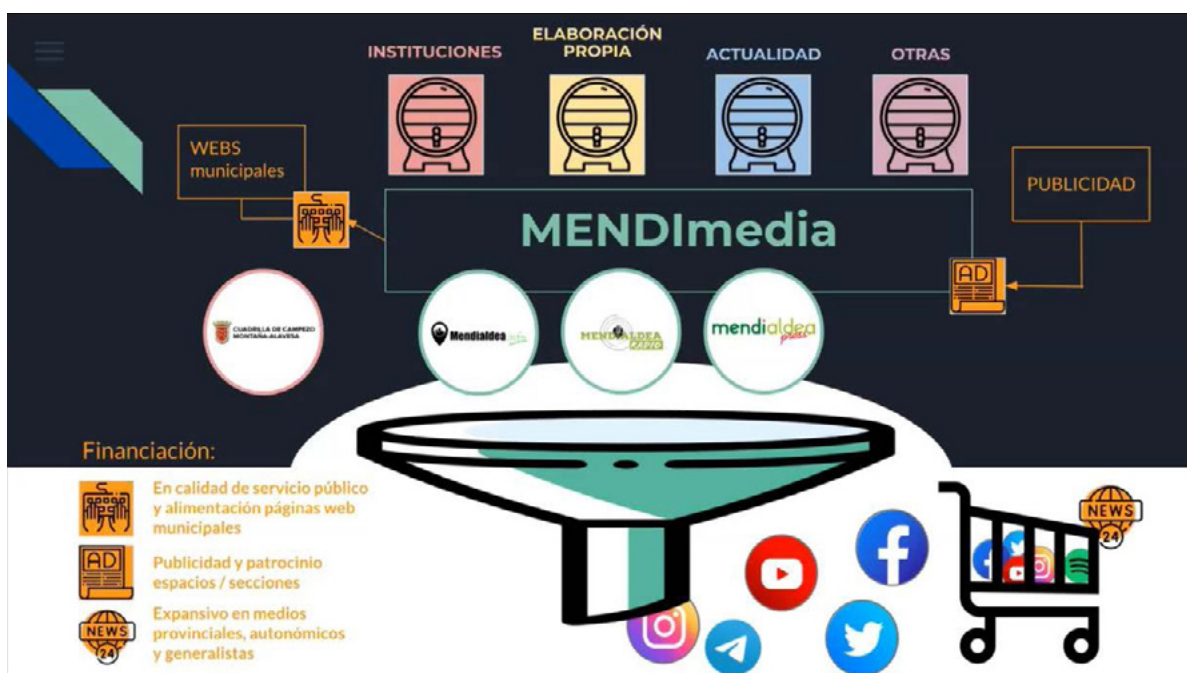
INSTITUCIONES

ELABORACIÓN PROPIA

ACTUALIDAD

OTRAS

WEBS municipales

PUBLICIDAD

MENDImedia

AD

CUADRILLA DE CAMPEZO MONTAÑA ALAVESA

Mendialdea info

MENDIALDEA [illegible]

mendialdea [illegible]

Financiación:

En calidad de servicio público y alimentación páginas web municipales

AD

Publicidad y patrocinio espacios / secciones

NEWS 24

Expansivo en medios provinciales, autonómicos y generalistas

NEWS 24